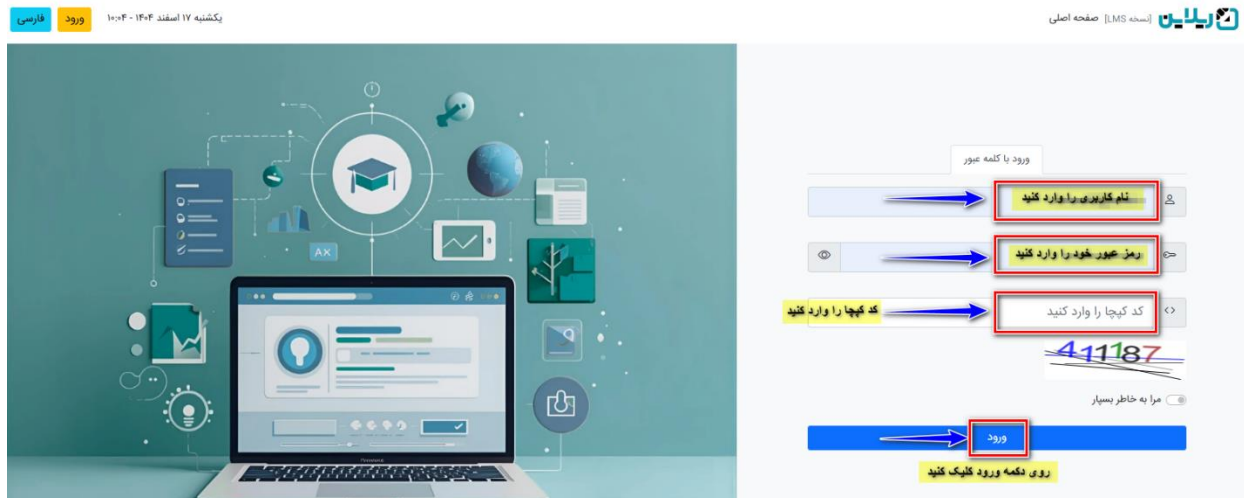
ریلاین [نسخه LMS] صفحه اصلی

یکشنبه ۱۷ اسفند ۱۴۰۴ - ۱۰:۰۴ ورود فارسی

ورود با کلمه عبور

نام کاربری را وارد کنید

رمز عبور خود را وارد کنید

کد کپچا را وارد کنید

کد کپچا را وارد کنید

41187

مرا به خاطر بسپار

ورود

روی دکمه ورود کلیک کنید

AX